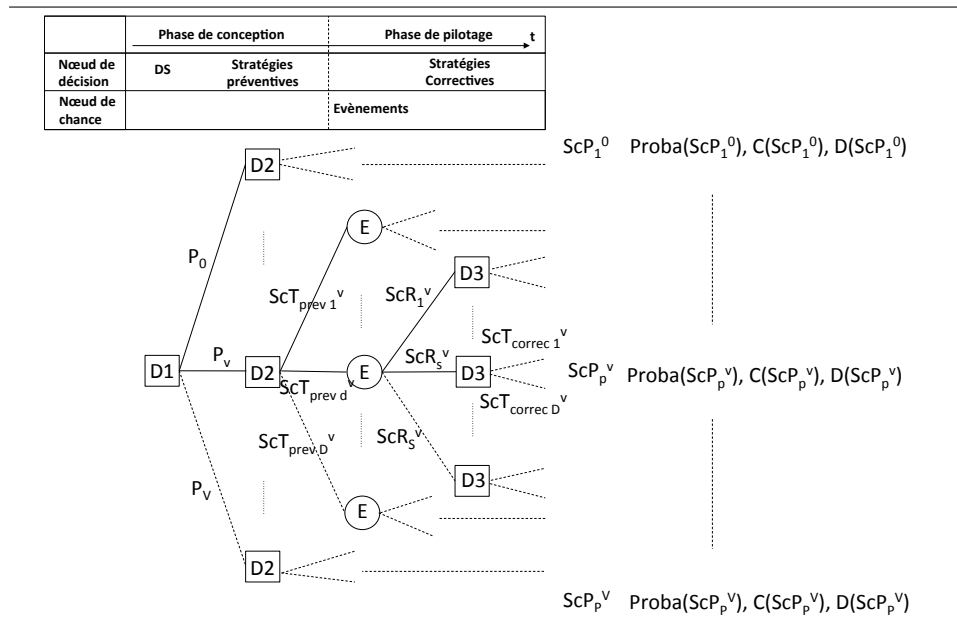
| | Phase de conception | | Phase de pilotage t |
|---|---|---|---|
| Nœud de décision | DS | Stratégies préventives | Stratégies Correctives |
| Nœud de chance | | | Evènements |

D2

$ScP_1^0$ Proba($ScP_1^0$), C($ScP_1^0$), D($ScP_1^0$)

E

$P_0$

D3

$ScT_{prev\ 1}^v$

$ScR_1^v$

$ScT_{correc\ 1}^v$

D1

$P_v$

D2

$ScT_{prev\ d}^v$

E

$ScR_s^v$

D3

$ScP_p^v$ Proba($ScP_p^v$), C($ScP_p^v$), D($ScP_p^v$)

$ScT_{correc\ D}^v$

$ScT_{prev\ D}^v$

$ScR_S^v$

D3

$P_V$

E

D2

$ScP_P^V$ Proba($ScP_P^V$), C($ScP_P^V$), D($ScP_P^V$)